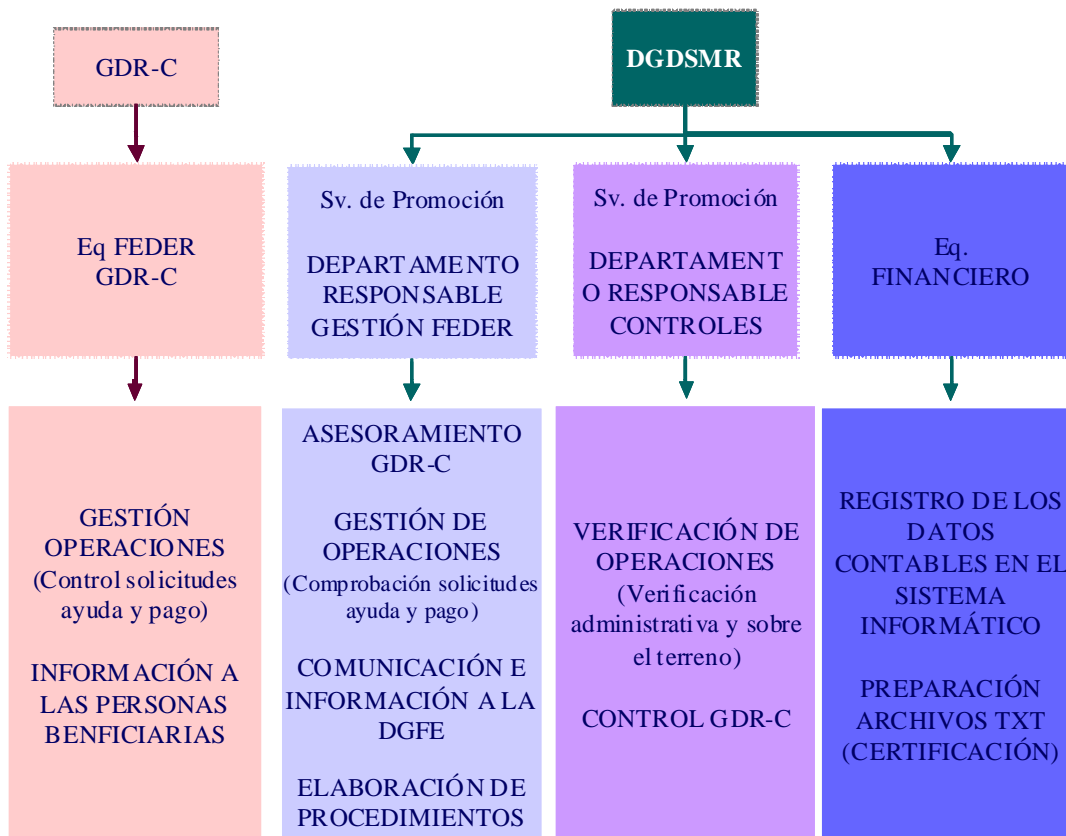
GDR-C

DGDSMR

Eq FEDER GDR-C

Sv. de Promoción

DEPARTAMENTO RESPONSABLE GESTIÓN FEDER

Sv. de Promoción

DEPARTAMENTO RESPONSABLE CONTROLES

Eq. FINANCIERO

GESTIÓN OPERACIONES (Control solicitudes ayuda y pago)

INFORMACIÓN A LAS PERSONAS BENFICIARIAS

ASESORAMIENTO GDR-C

GESTIÓN DE OPERACIONES (Comprobación solicitudes ayuda y pago)

COMUNICACIÓN E INFORMACIÓN A LA DGFE

ELABORACIÓN DE PROCEDIMIENTOS

VERIFICACIÓN DE OPERACIONES (Verificación administrativa y sobre el terreno)

CONTROL GDR-C

REGISTRO DE LOS DATOS CONTABLES EN EL SISTEMA INFORMÁTICO

PREPARACIÓN ARCHIVOS TXT (CERTIFICACIÓN)